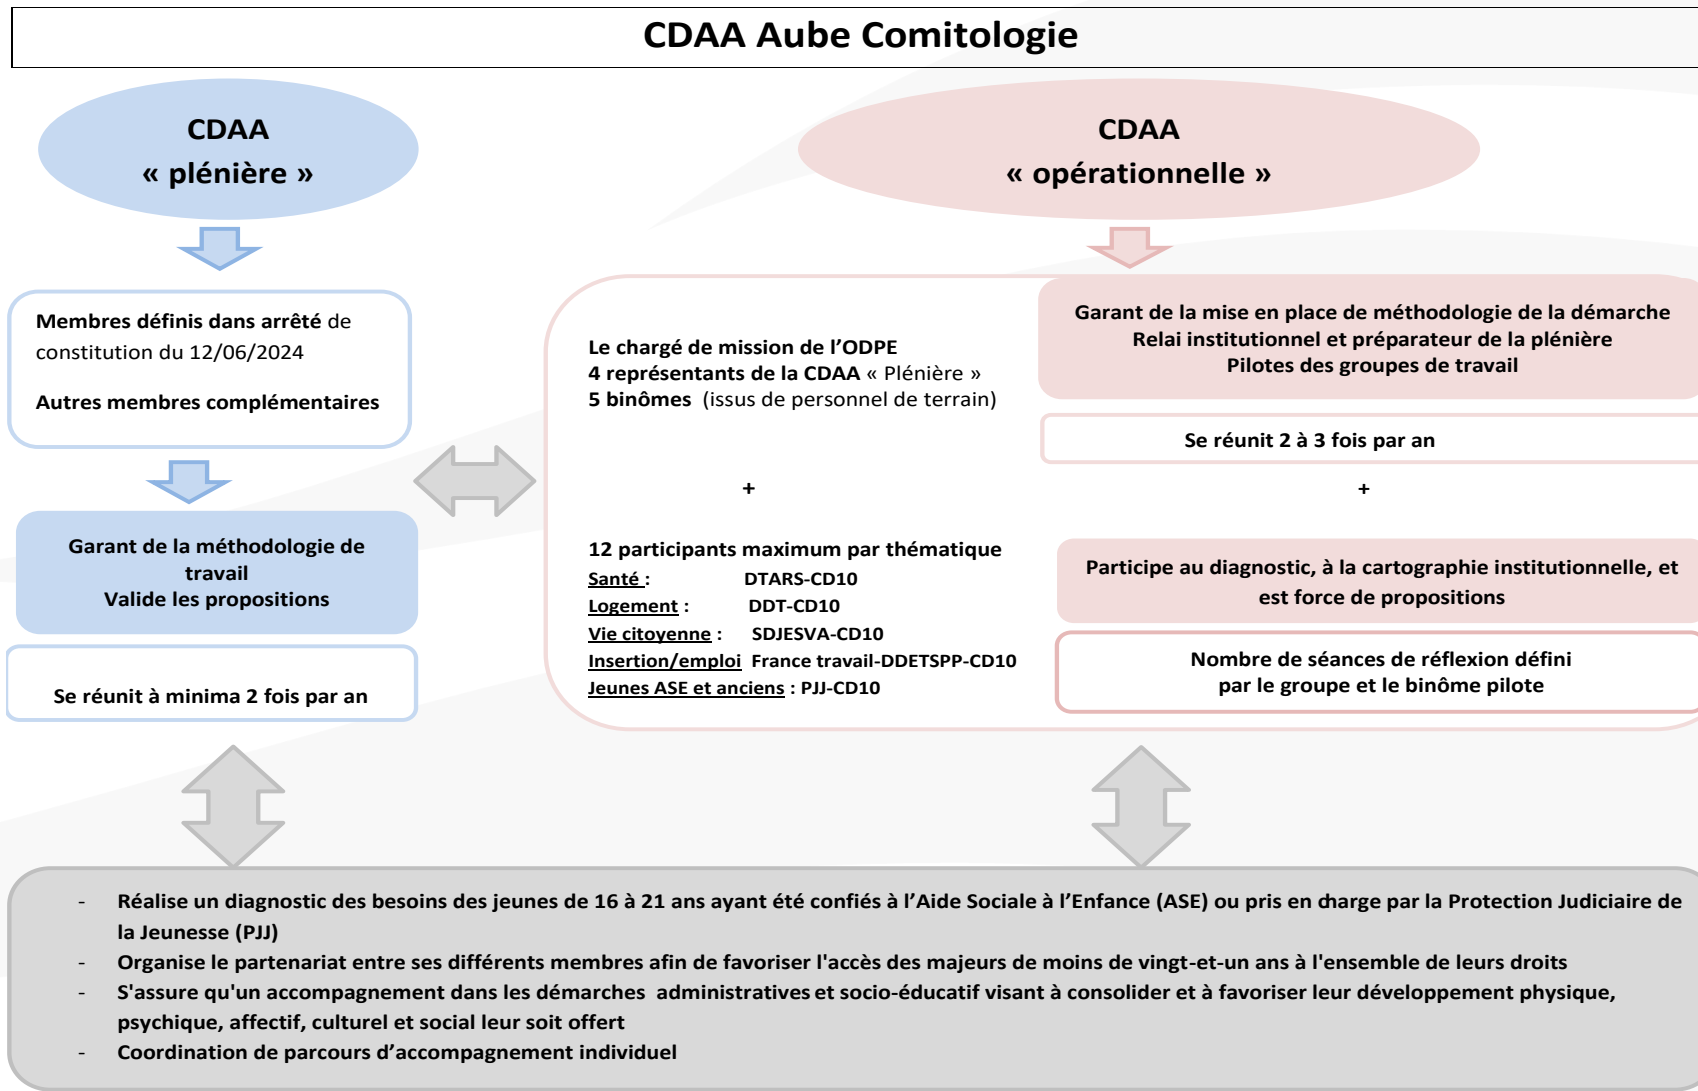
CDAA Aube Comitologie

CDAA
« plénière »

Membres définis dans arrêté de constitution du 12/06/2024

Autres membres complémentaires

Garant de la méthodologie de travail
Valide les propositions

Se réunit à minima 2 fois par an

CDAA
« opérationnelle »

Le chargé de mission de l'ODPE
4 représentants de la CDAA « Plénière »
5 binômes (issus de personnel de terrain)

Garant de la mise en place de méthodologie de la démarche
Relai institutionnel et préparateur de la plénière
Pilotes des groupes de travail

Se réunit 2 à 3 fois par an

+

+

12 participants maximum par thématique
Santé : DTARS-CD10
Logement : DDT-CD10
Vie citoyenne : SDJESVA-CD10
Insertion/emploi France travail-DDETSPP-CD10
Jeunes ASE et anciens : PJJ-CD10

Participe au diagnostic, à la cartographie institutionnelle, et est force de propositions

Nombre de séances de réflexion défini par le groupe et le binôme pilote

- Réalise un diagnostic des besoins des jeunes de 16 à 21 ans ayant été confiés à l'Aide Sociale à l'Enfance (ASE) ou pris en charge par la Protection Judiciaire de la Jeunesse (PJJ)
- Organise le partenariat entre ses différents membres afin de favoriser l'accès des majeurs de moins de vingt-et-un ans à l'ensemble de leurs droits
- S'assure qu'un accompagnement dans les démarches administratives et socio-éducatif visant à consolider et à favoriser leur développement physique, psychique, affectif, culturel et social leur soit offert
- Coordination de parcours d'accompagnement individuel